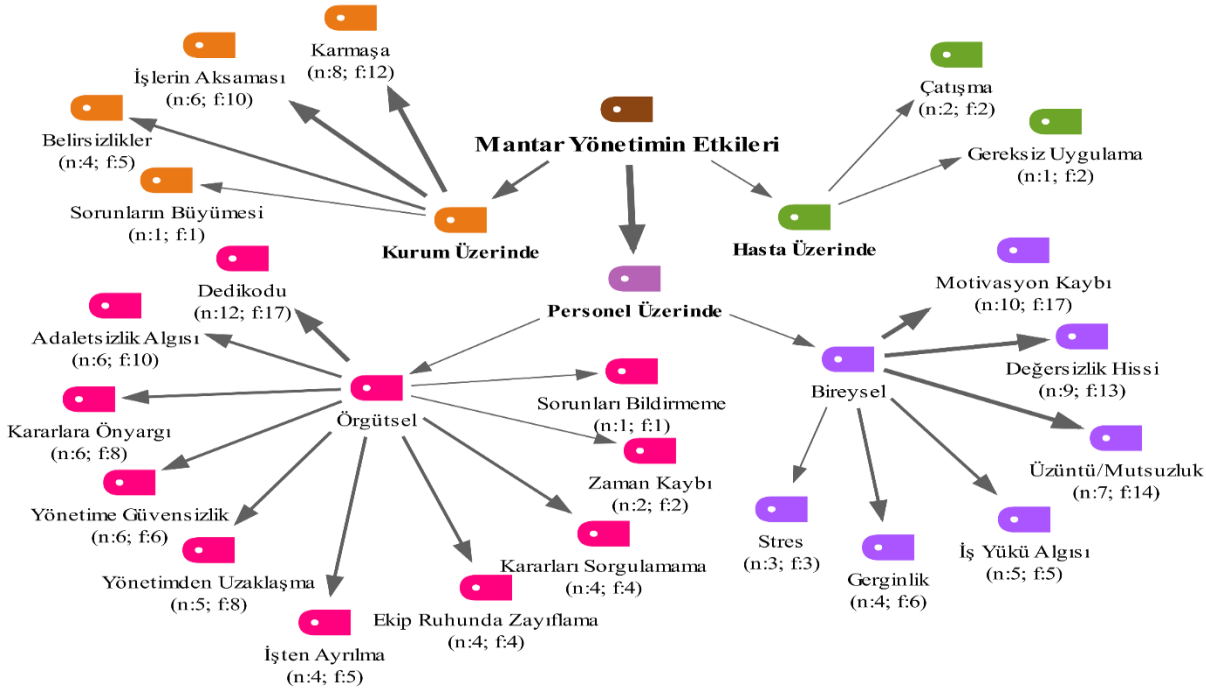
Mantar Yönetimin Etkileri

Karmaşa
(n:8; f:12)

İşlerin Aksaması
(n:6; f:10)

Belirsizlikler
(n:4; f:5)

Sorunların Büyümesi
(n:1; f:1)

Kurum Üzerinde

Çatışma
(n:2; f:2)

Gereksiz Uygulama
(n:1; f:2)

Hasta Üzerinde

Personel Üzerinde

Dedikodu
(n:12; f:17)

Adaletsizlik Algısı
(n:6; f:10)

Kararlara Önyargı
(n:6; f:8)

Örgütsel

Sorunları Bildirmeme
(n:1; f:1)

Zaman Kaybı
(n:2; f:2)

Yönetime Güvensizlik
(n:6; f:6)

Kararları Sorgulamama
(n:4; f:4)

Yönetimden Uzaklaşma
(n:5; f:8)

Ekip Ruhunda Zayıflama
(n:4; f:4)

İşten Ayrılma
(n:4; f:5)

Motivasyon Kaybı
(n:10; f:17)

Değersizlik Hissi
(n:9; f:13)

Bireysel

Üzüntü/Mutsuzluk
(n:7; f:14)

Stres
(n:3; f:3)

Gerginlik
(n:4; f:6)

İş Yükü Algısı
(n:5; f:5)